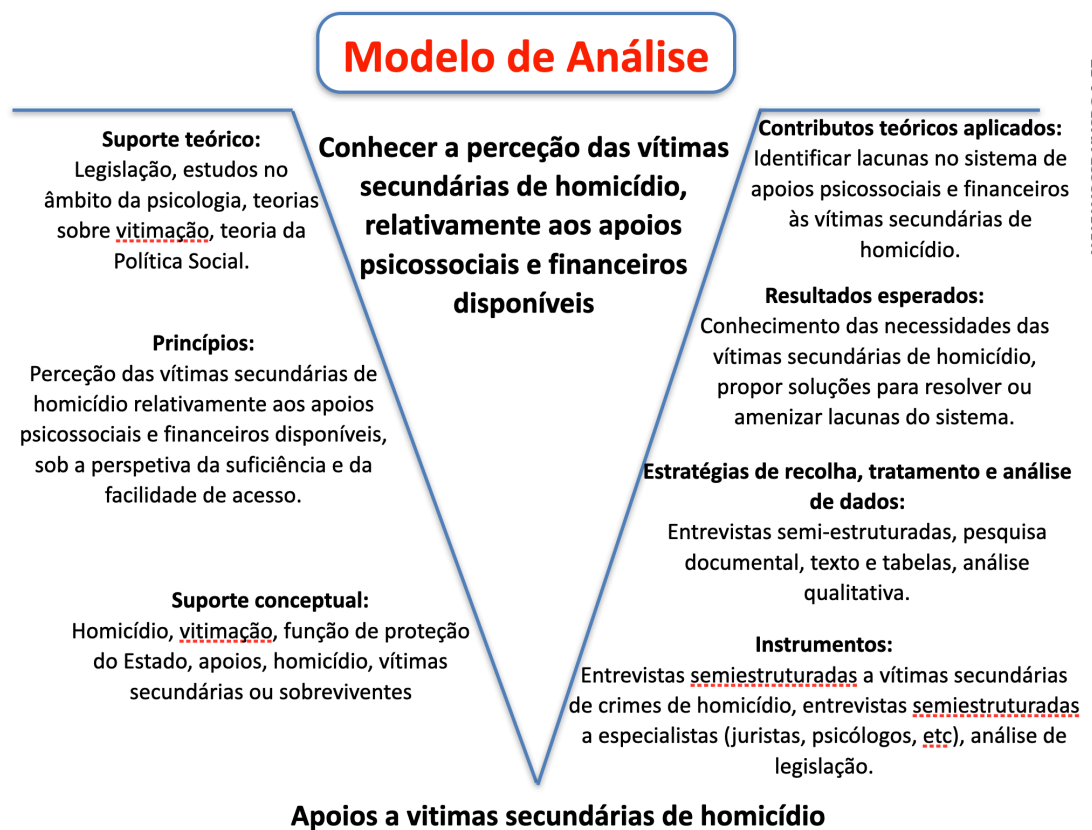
Modelo de Análise

Suporte teórico:
Legislação, estudos no âmbito da psicologia, teorias sobre vitimação, teoria da Política Social.

Conhecer a perceção das vítimas secundárias de homicídio, relativamente aos apoios psicossociais e financeiros disponíveis

Contributos teóricos aplicados:
Identificar lacunas no sistema de apoios psicossociais e financeiros às vítimas secundárias de homicídio.

Resultados esperados:
Conhecimento das necessidades das vítimas secundárias de homicídio, propor soluções para resolver ou amenizar lacunas do sistema.

Princípios:
Perceção das vítimas secundárias de homicídio relativamente aos apoios psicossociais e financeiros disponíveis, sob a perspetiva da suficiência e da facilidade de acesso.

Estratégias de recolha, tratamento e análise de dados:
Entrevistas semi-estruturadas, pesquisa documental, texto e tabelas, análise qualitativa.

Suporte conceptual:
Homicídio, vitimação, função de proteção do Estado, apoios, homicídio, vítimas secundárias ou sobreviventes

Instrumentos:
Entrevistas semiestruturadas a vítimas secundárias de crimes de homicídio, entrevistas semiestruturadas a especialistas (juristas, psicólogos, etc), análise de legislação.

Apoios a vitimas secundárias de homicídio